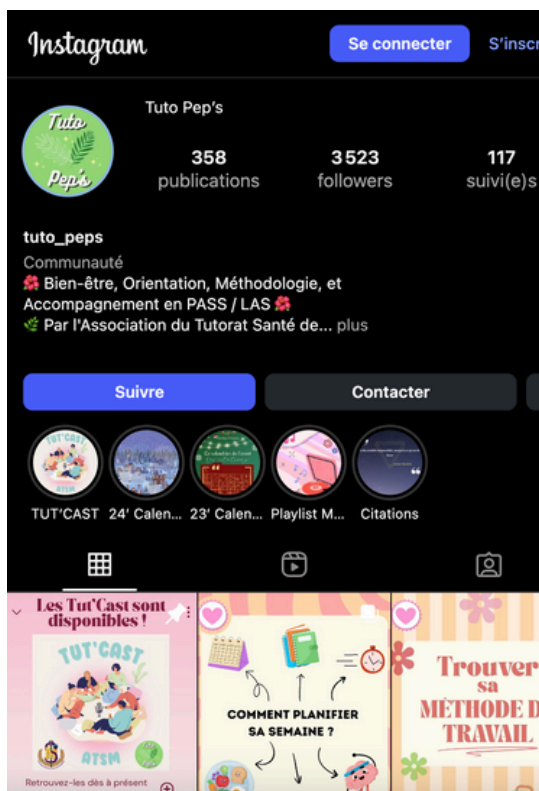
Instagram

Se connecter

S'inscr

Tuto Pep's

Tuto Pep's

358
publications

3 523
followers

117
suivi(e)s

tuto_peps

Communauté

🌺 Bien-être, Orientation, Méthodologie, et Accompagnement en PASS / LAS 🌺

🌿 Par l'Association du Tutorat Santé de... plus

Suivre

Contacter

TUT'CAST

ATSM

TUT'CAST

24' Calen...

23' Calen...

Playlist M...

Citations

Les Tut'Cast sont disponibles !

TUT'CAST

ATSM

Retrouvez-les dès à présent

COMMENT PLANIFIER SA SEMAINE ?

Trouver sa MÉTHODE DE TRAVAIL